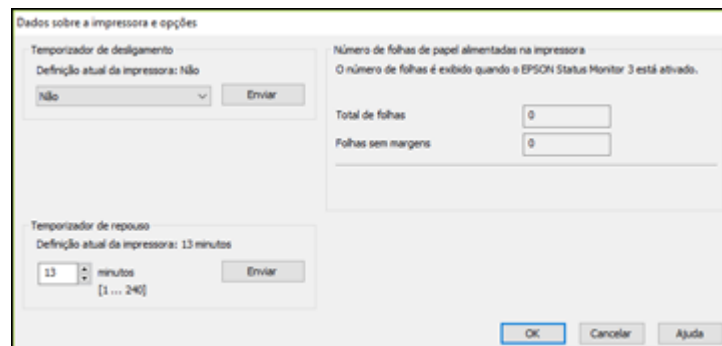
Dados sobre a impressora e opções

Temporizador de desligamento
Definição atual da impressora: Não
Não
Enviar

Número de folhas de papel alimentadas na impressora
O número de folhas é exibido quando o EPSON Status Monitor 3 está ativado.

Total de folhas
0
Folhas sem margens
0

Temporizador de repouso
Definição atual da impressora: 13 minutos
13
minutos
[1 ... 240]
Enviar

OK
Cancelar
Ajuda